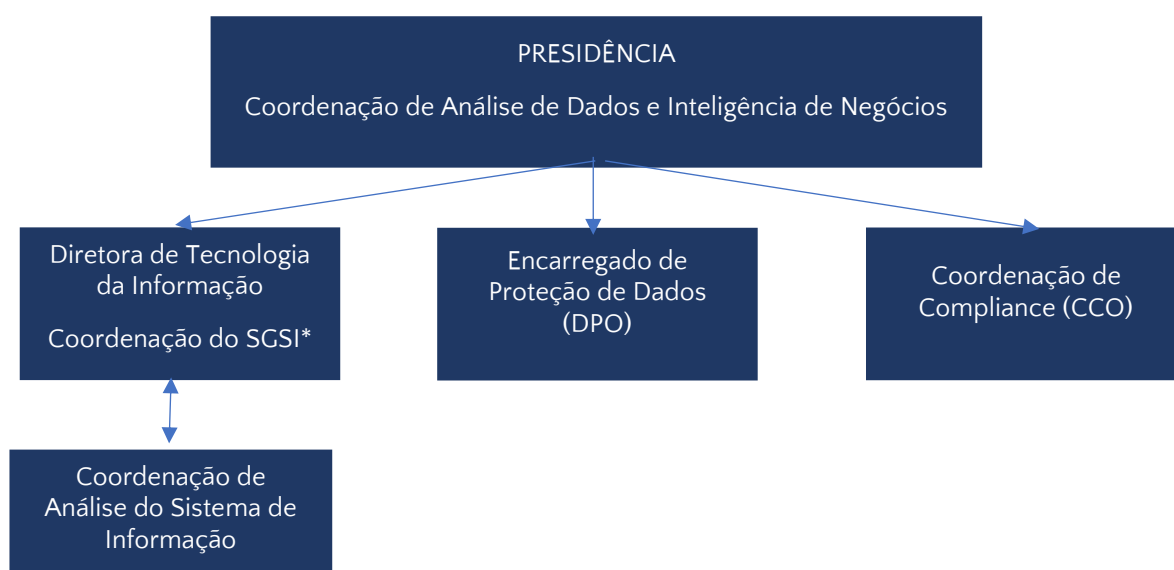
PRESIDÊNCIA

Coordenação de Análise de Dados e Inteligência de Negócios

Diretora de Tecnologia da Informação

Coordenação do SGSI*

Encarregado de Proteção de Dados (DPO)

Coordenação de Compliance (CCO)

Coordenação de Análise do Sistema de Informação